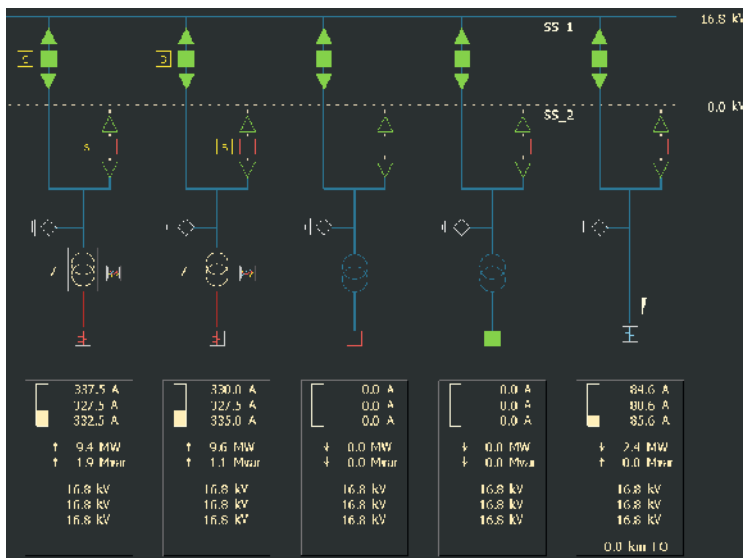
16.8 kV

SS 1

0.0 kV

SS_2

S

S

337.5 A
327.5 A
332.5 A

9.4 MW
1.9 Mvar

16.8 kV
16.8 kV
16.8 kV

330.0 A
327.5 A
335.0 A

9.6 MW
1.1 Mvar

16.8 kV
16.8 kV
16.8 kV

0.0 A
0.0 A
0.0 A

0.0 MW
0.0 Mvar

16.8 kV
16.8 kV
16.8 kV

0.0 A
0.0 A
0.0 A

0.0 MW
0.0 Mvar

16.8 kV
16.8 kV
16.8 kV

84.6 A
80.6 A
85.6 A

2.4 MW
0.0 Mvar

16.8 kV
16.8 kV
16.8 kV

0.0 km I O